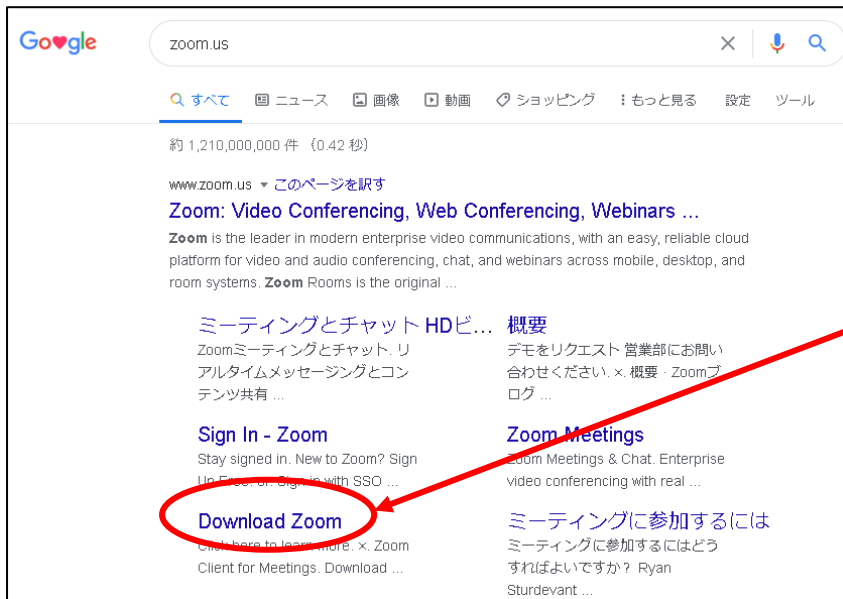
Google

zoom.us

すべて ニュース 画像 動画 ショッピング もっと見る 設定 ツール

約 1,210,000,000 件 （0.42 秒）

www.zoom.us ▾ このページを訳す

Zoom: Video Conferencing, Web Conferencing, Webinars ...

**Zoom** is the leader in modern enterprise video communications, with an easy, reliable cloud platform for video and audio conferencing, chat, and webinars across mobile, desktop, and room systems. **Zoom** Rooms is the original ...

ミーティングとチャット HDビ...
Zoomミーティングとチャット. リアルタイムメッセージングとコンテンツ共有 ...

概要
デモをリクエスト 営業部にお問い合わせください. ×. 概要 · Zoomブログ ...

Sign In - Zoom
Stay signed in. New to Zoom? Sign Up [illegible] with SSO ...

Zoom Meetings
Zoom Meetings & Chat. Enterprise video conferencing with real ...

Download Zoom
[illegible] ×. Zoom Client for Meetings. Download ...

ミーティングに参加するには
ミーティングに参加するにはどうすればよいですか？ Ryan Sturdevant ...